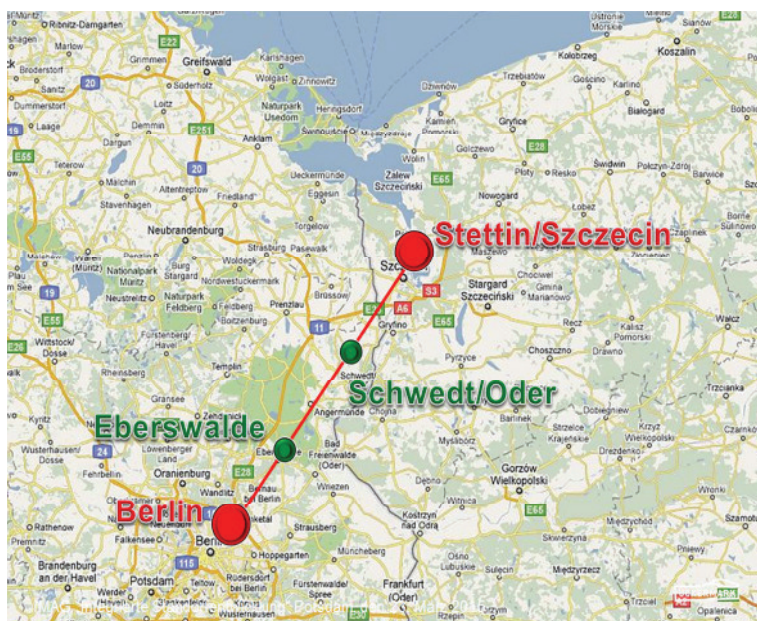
Stettin/Szczecin

Schwedt/Oder

Eberswalde

Berlin

Ribnitz-Damgarten
Marlow
Grimmen
Greifswald
Karlshagen
Zinnowitz
Kołobrzeg
Koszalin
Rostock
Broderstorf
Sanitz
Dummerstorf
Laage
Güstrow
Dargun
Demmin
Teterow
Malchin
Altentreptow
Stavenhagen
Neubrandenburg
Anklam
Usedom
Naturpark Usedom
Heringsdorf
Świnoujście
Międzyzdroje
Wolin
Zalew Szczeciński
Ueckermünde
Eggesin
Friedland
Strasburg
Pasewalk
Woldegk
Penkun
Prenzlau
Brüssow
Gryfino
Szczecin
Stargard Szczeciński
Maszewo
Goleniów
Nowogard
Płoty
Resko
Gryfice
Trzebiatów
Gościno
Karlino
Białogard
Świdwin
Połczyn-Zdrój
Barwice
Chociwel
Ińsko
Drawsko Pomorskie
Kalisz Pomorski
Recz
Pyrzyce
Choszczno
Drawno
Myślibórz
Barlinek
Strzelce Krajeńskie
Dobiegniew
Wielkopolski
Gorzów Wielkopolski
Dębno
Kostrzyn nad Odrą
Słubice
Frankfurt (Oder)
Ośno
Rzepin
Międzyrzecz
Skwierzyna
Międzychód
Trzcianka
Czarnków
Wałcz
Drezdenko
Wronki
Szamotuły
Angermünde
Schwedt
Templin
Gransee
Rheinsberg
Neustrelitz
Müritz
Nationalpark Müritz
Feldberg
Naturpark Feldberg
Fürstenberg
Boitzenburg
Wittstock/Dosse
Kyritz
Neuruppin
Wusterhausen/Dosse
Oranienburg
Lowenberger Land
Bernau bei Berlin
Wandlitz
Bad Freienwalde (Oder)
Wriezen
Strausberg
Hoppegarten
Müncheberg
Fürstenwalde/Spree
Rathenow
Premnitz
Falkensee
Brandenburg an der Havel
Potsdam
Eberswalde
Nordwestuckermark
E22
E251
E28
E65
E55
E26
A6
S3
11
19
20
24
115